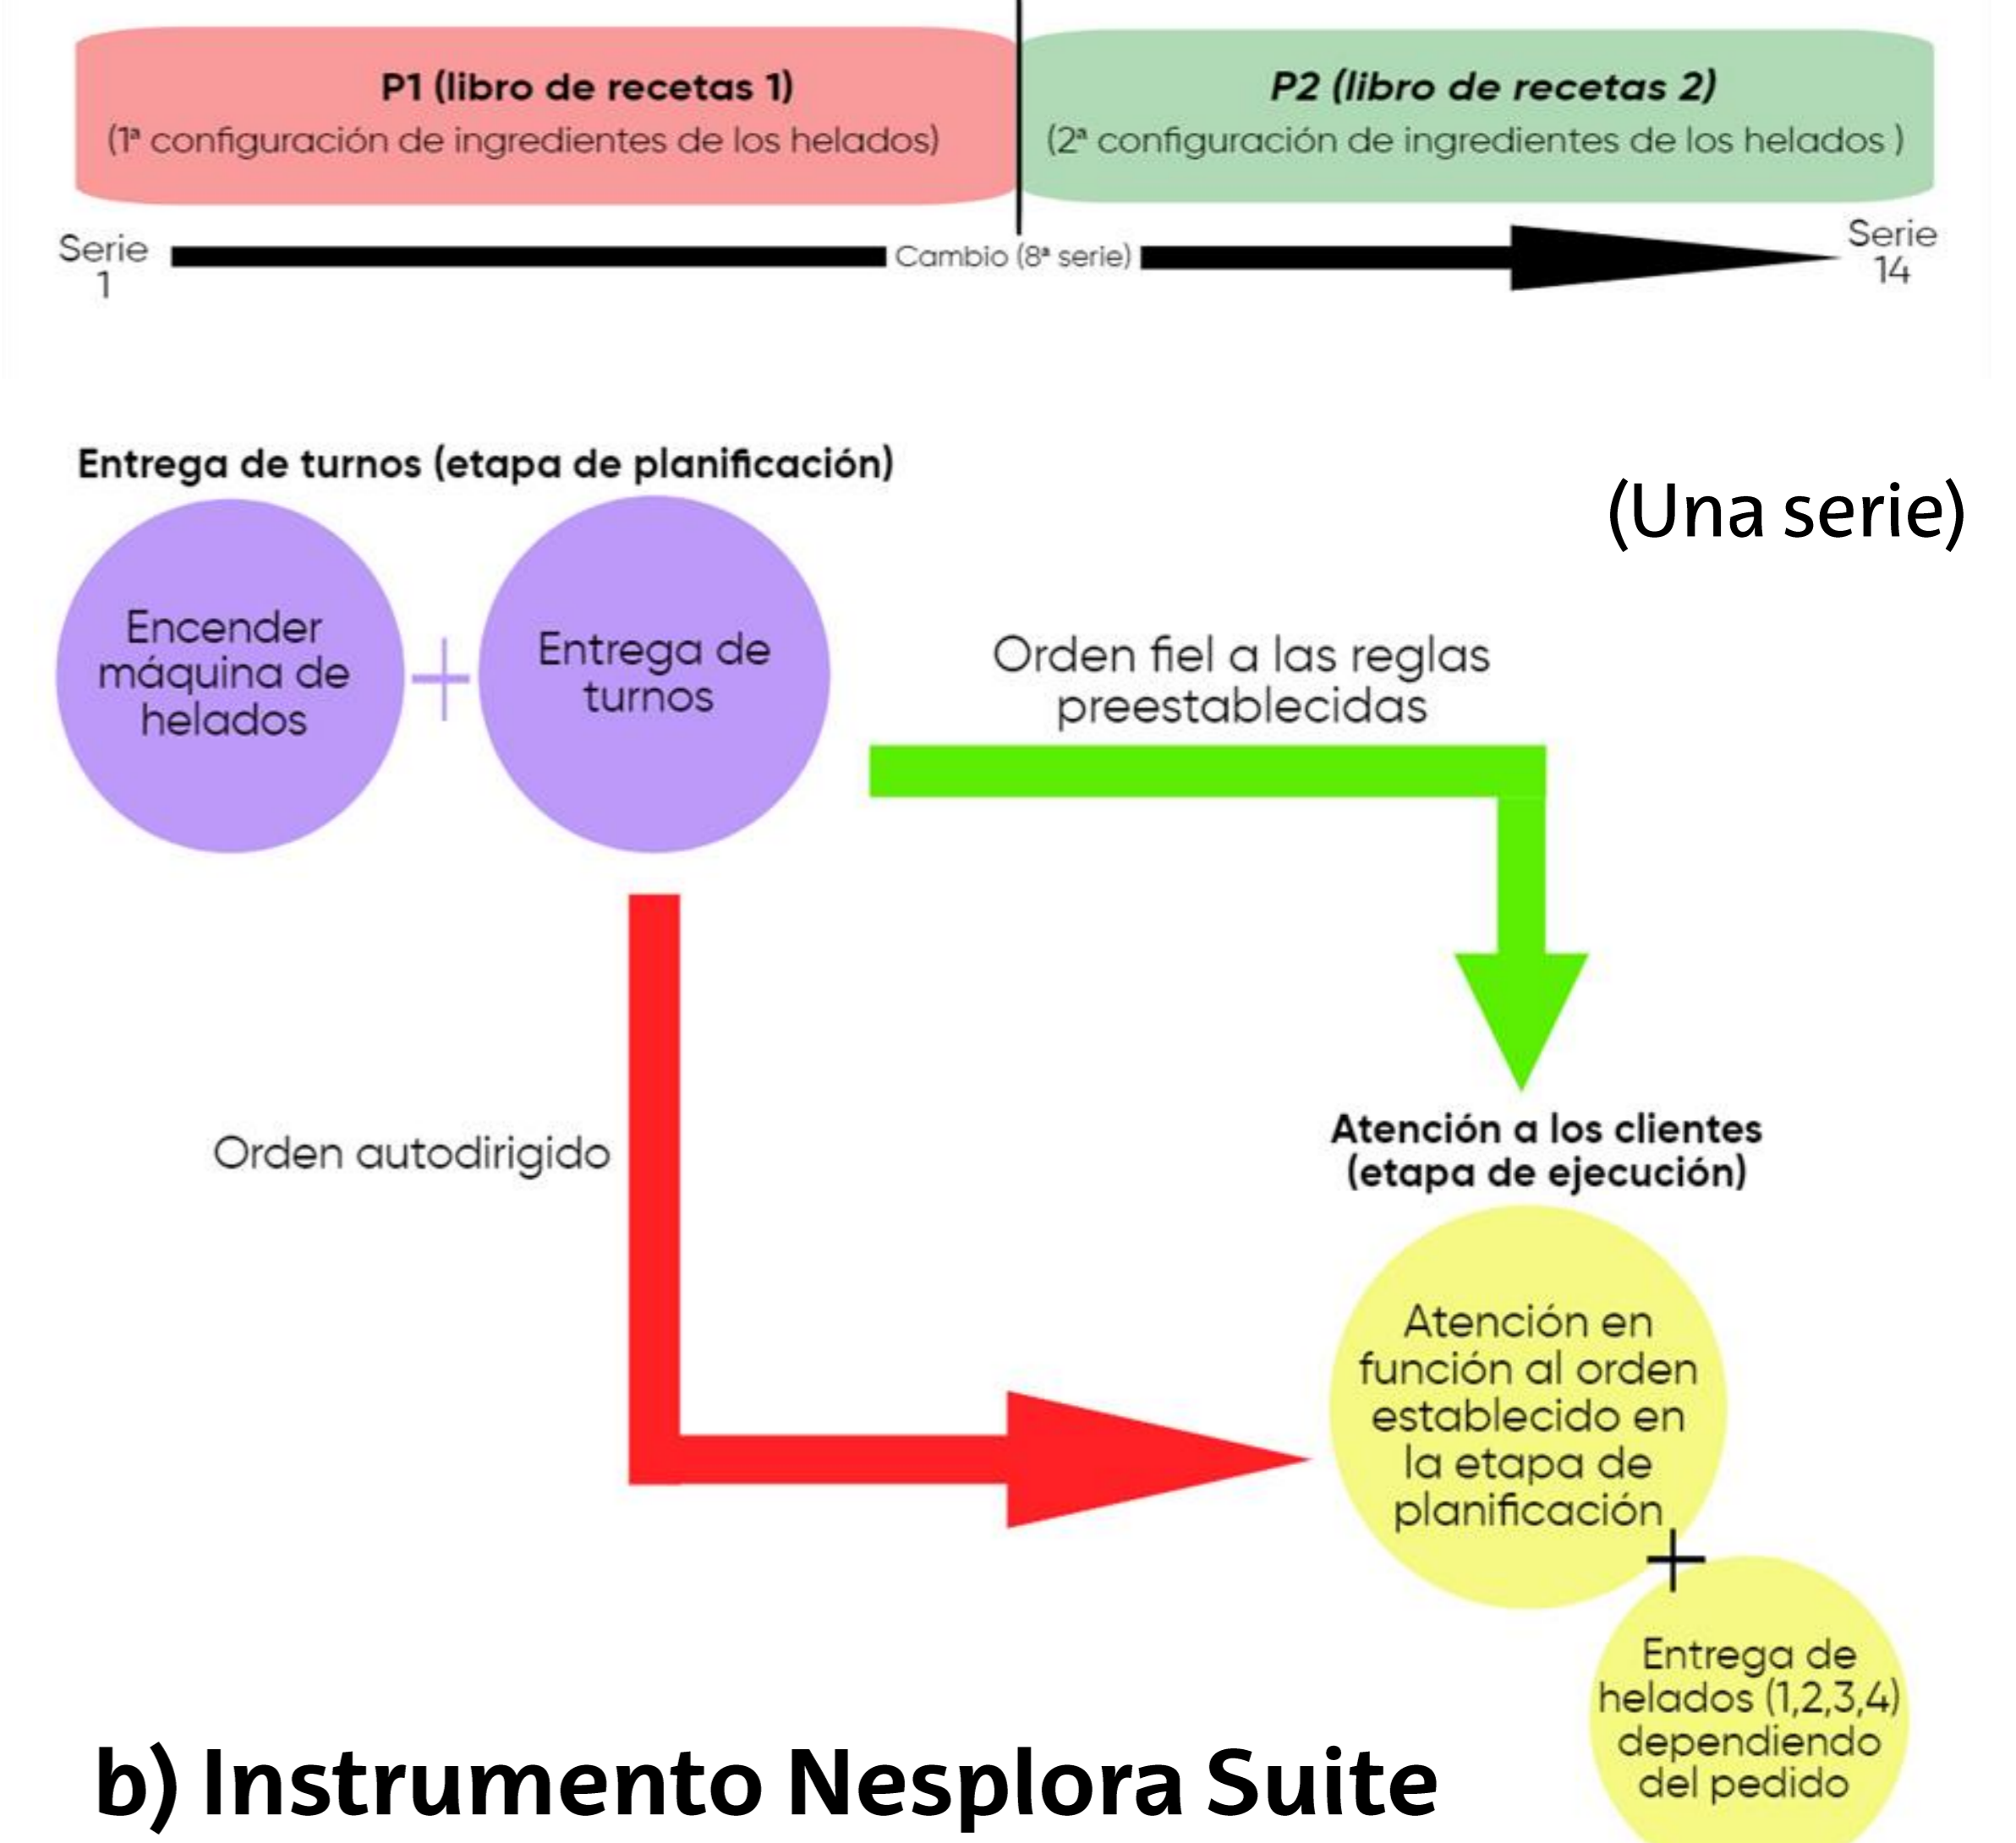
P1 (libro de recetas 1)
(1ª configuración de ingredientes de los helados)

P2 (libro de recetas 2)
(2ª configuración de ingredientes de los helados )

Serie 1

Cambio (8ª serie)

Serie 14

Entrega de turnos (etapa de planificación)

(Una serie)

Encender máquina de helados

+

Entrega de turnos

Orden fiel a las reglas preestablecidas

Orden autodirigido

Atención a los clientes (etapa de ejecución)

Atención en función al orden establecido en la etapa de planificación

+

Entrega de helados (1,2,3,4) dependiendo del pedido

b) Instrumento Nesplora Suite